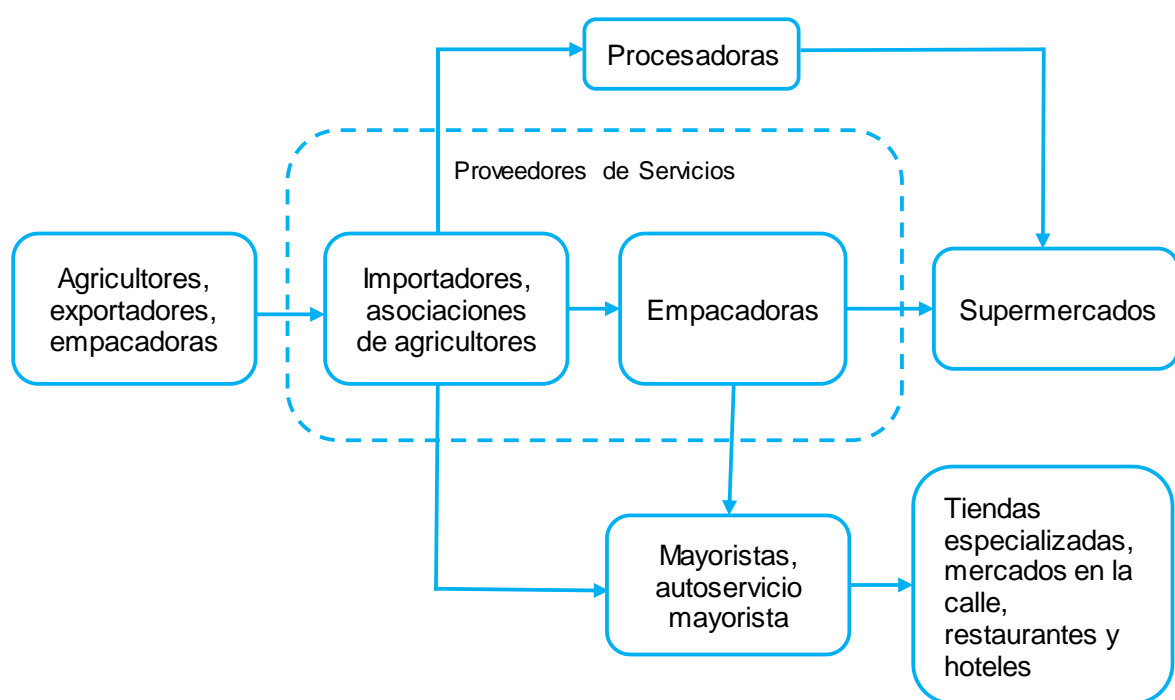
Procesadoras

Proveedores de Servicios

Agricultores, exportadores, empacadoras

Importadores, asociaciones de agricultores

Empacadoras

Supermercados

Mayoristas, autoservicio mayorista

Tiendas especializadas, mercados en la calle, restaurantes y hoteles